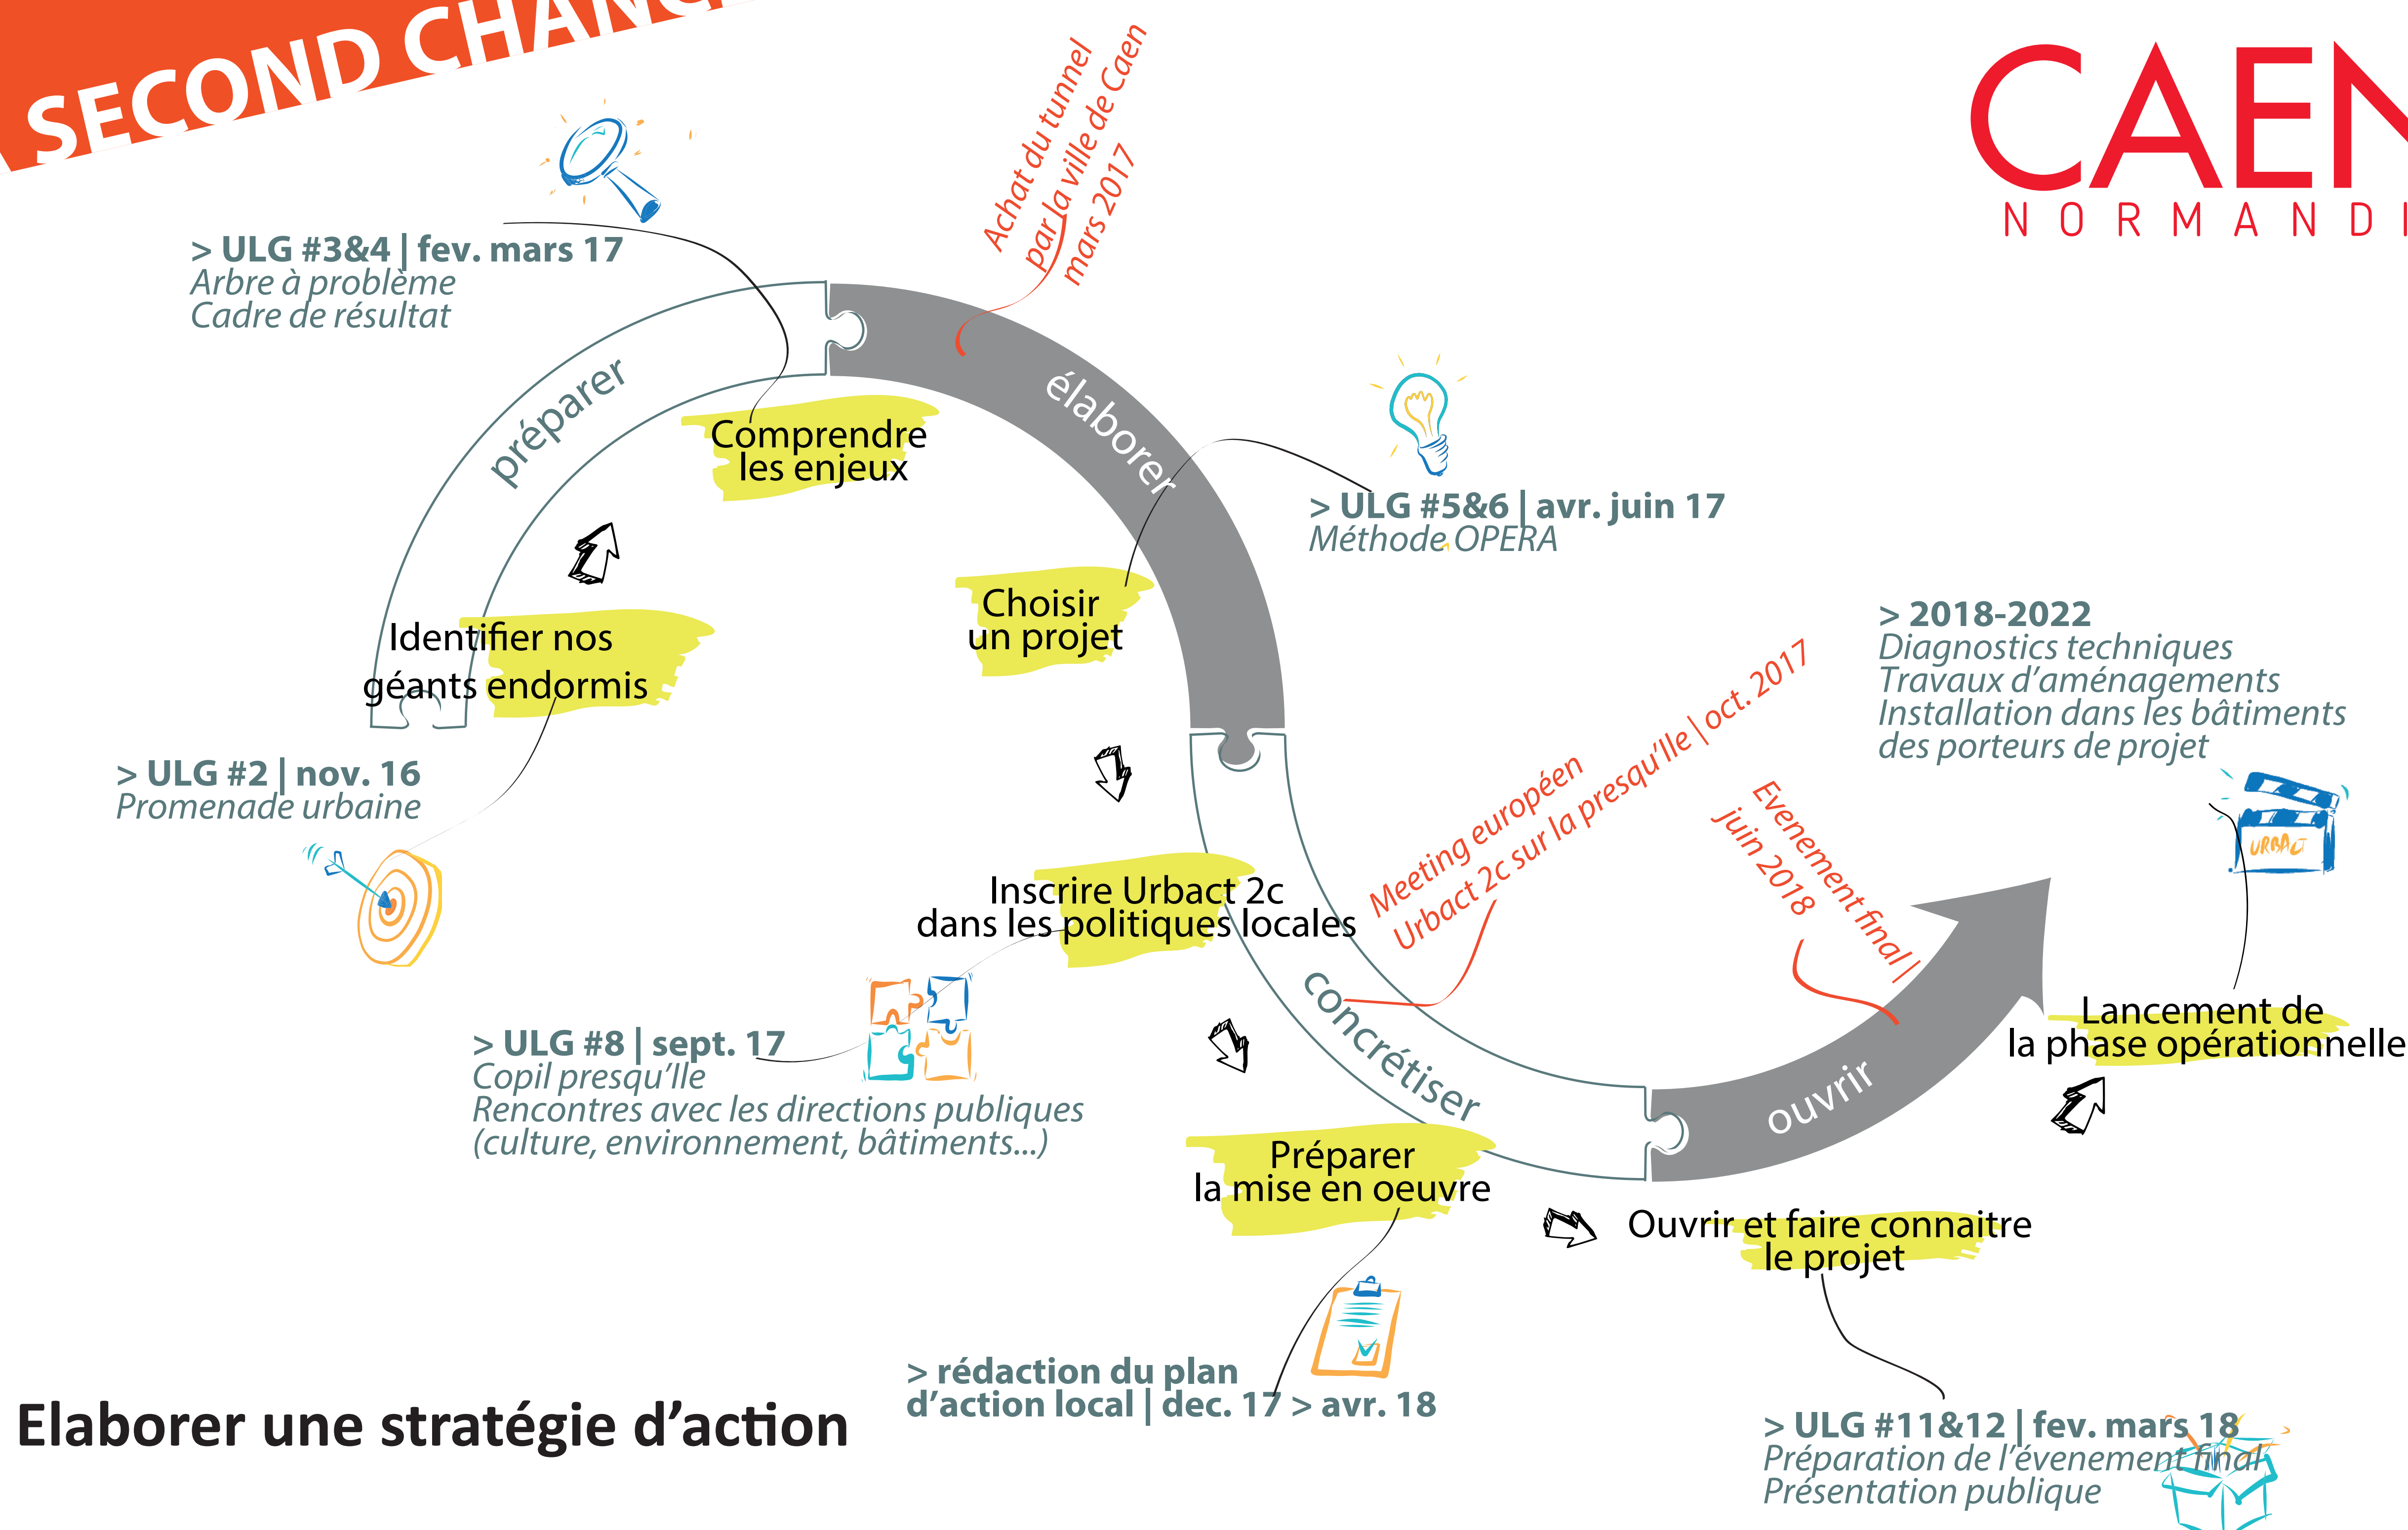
SECOND CHAN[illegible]

CAEN
NORMANDI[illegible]

> ULG #3&4 | fev. mars 17
Arbre à problème
Cadre de résultat

Achat du tunnel par la ville de Caen mars 2017

préparer

élaborer

Comprendre les enjeux

> ULG #5&6 | avr. juin 17
Méthode OPERA

Choisir un projet

Identifier nos géants endormis

> ULG #2 | nov. 16
Promenade urbaine

> 2018-2022
Diagnostics techniques
Travaux d'aménagements
Installation dans les bâtiments des porteurs de projet

Meeting européen Urbact 2c sur la presqu'Ile | oct. 2017

Evenement final | juin 2018

URBACT

Inscrire Urbact 2c dans les politiques locales

concrétiser

ouvrir

Lancement de la phase opérationnelle

> ULG #8 | sept. 17
Copil presqu'Ile
Rencontres avec les directions publiques (culture, environnement, bâtiments...)

Préparer la mise en oeuvre

Ouvrir et faire connaitre le projet

> rédaction du plan d'action local | dec. 17 > avr. 18

Elaborer une stratégie d'action

> ULG #11&12 | fev. mars 18
Préparation de l'évenement final
Présentation publique